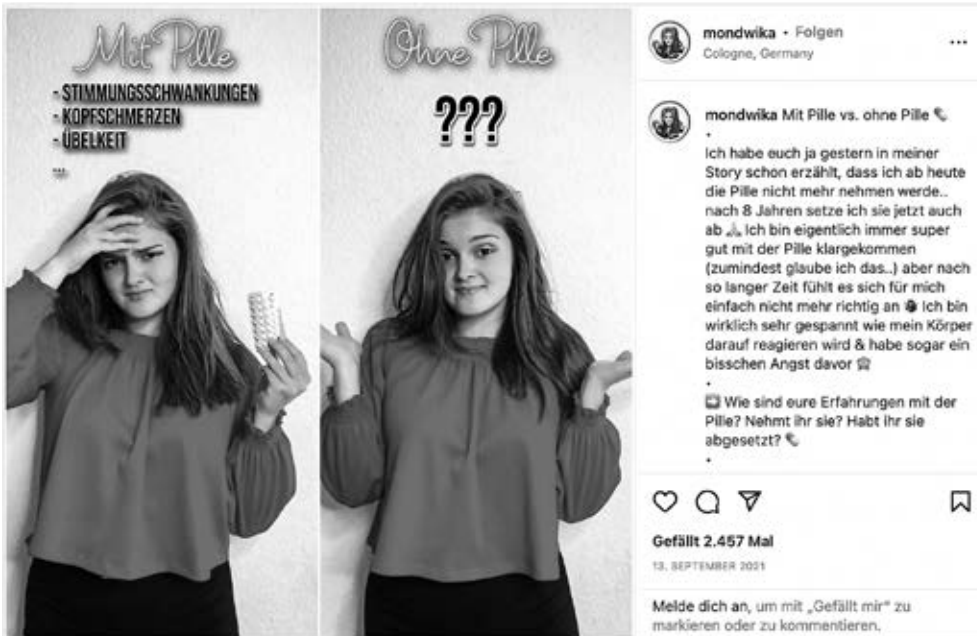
Mit Pille

- STIMMUNGSSCHWANKUNGEN
- KOPFSCHMERZEN
- ÜBELKEIT
...

Ohne Pille

???

mondwika • Folgen
Cologne, Germany

...

mondwika Mit Pille vs. ohne Pille
•
Ich habe euch ja gestern in meiner Story schon erzählt, dass ich ab heute die Pille nicht mehr nehmen werde.. nach 8 Jahren setze ich sie jetzt auch ab Ich bin eigentlich immer super gut mit der Pille klargekommen (zumindest glaube ich das..) aber nach so langer Zeit fühlt es sich für mich einfach nicht mehr richtig an Ich bin wirklich sehr gespannt wie mein Körper darauf reagieren wird & habe sogar ein bisschen Angst davor
•
Wie sind eure Erfahrungen mit der Pille? Nehmt ihr sie? Habt ihr sie abgesetzt?
•

Gefällt 2.457 Mal

13. SEPTEMBER 2021

Melde dich an, um mit „Gefällt mir" zu markieren oder zu kommentieren.